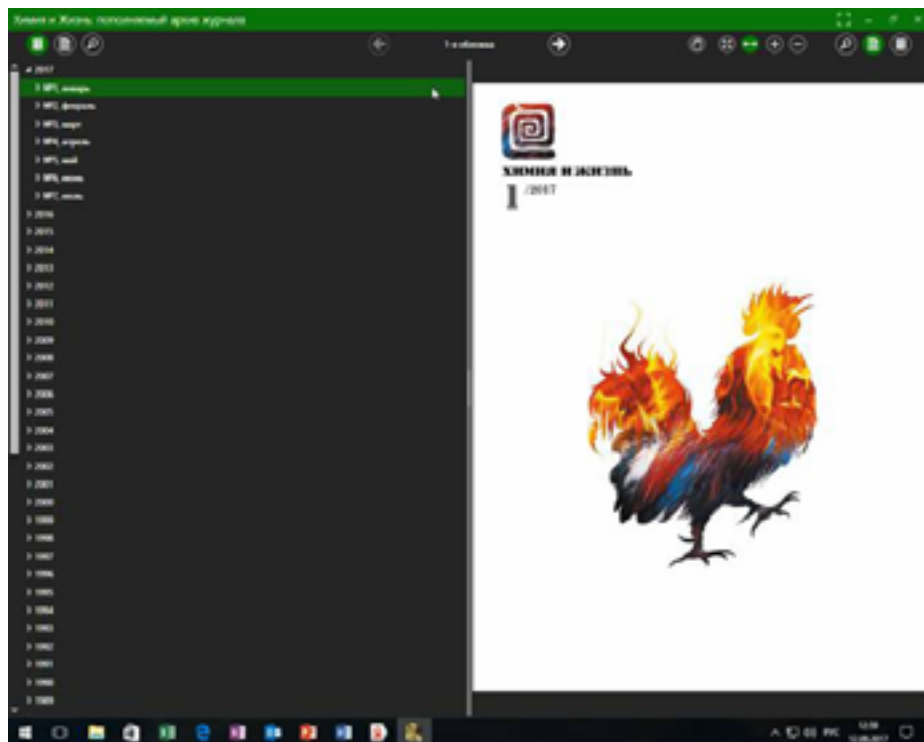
Химия и Жизнь: пополняемый архив журнала

1 я обложка

2017
№1, январь
№2, февраль
№3, март
№4, апрель
№5, май
№6, июнь
№7, июль
2016
2015
2014
2013
2012
2011
2010
2009
2008
2007
2006
2005
2004
2003
2002
2001
2000
1999
1998
1997
1996
1995
1994
1993
1992
1991
1990
1989

ХИМИЯ И ЖИЗНЬ
1 /2017

РУС